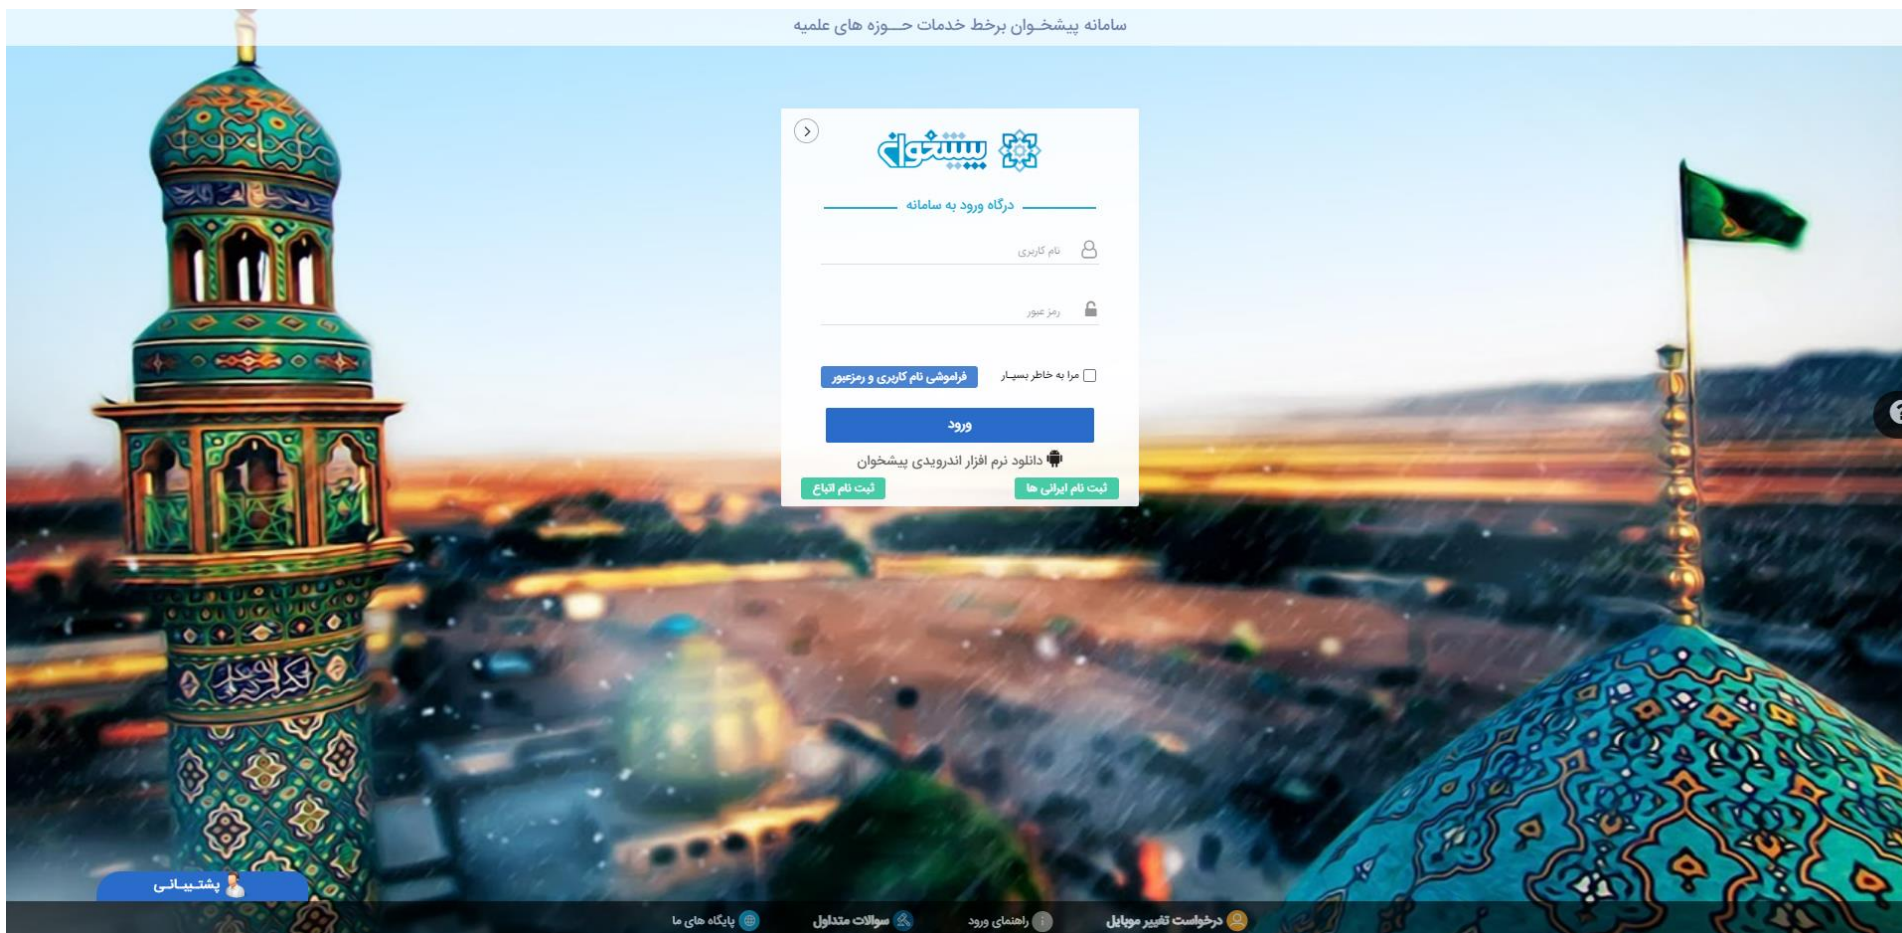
سامانه پیشخوان برخط خدمات حــوزه های علمیه

پیشخوان

درگاه ورود به سامانه

نام کاربری

رمز عبور

مرا به خاطر بسپار

فراموشی نام کاربری و رمزعبور

ورود

دانلود نرم افزار اندرویدی پیشخوان

ثبت نام ایرانی ها

ثبت نام اتباع

پشتیبانی

درخواست تغییر موبایل

راهنمای ورود

سوالات متداول

پایگاه های ما